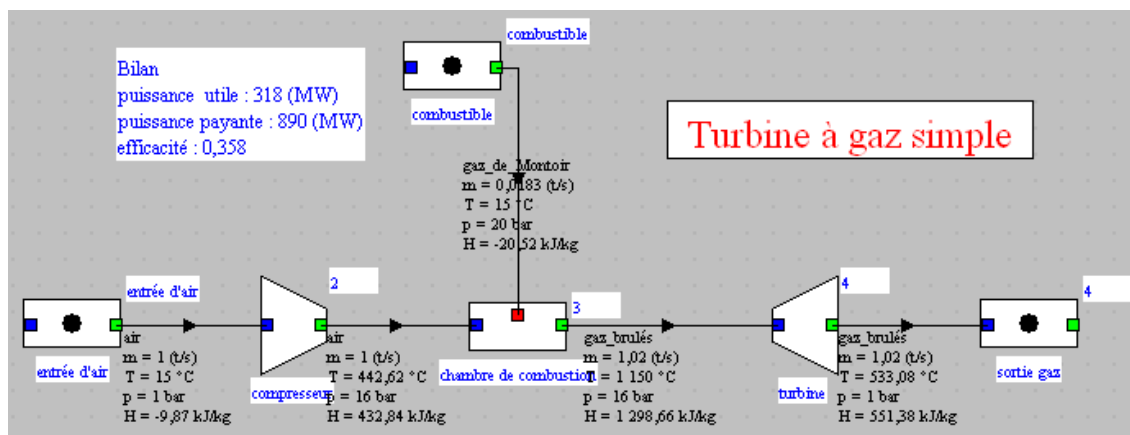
combustible

combustible

Bilan
puissance utile : 318 (MW)
puissance payante : 890 (MW)
efficacité : 0,358

Turbine à gaz simple

gaz_de_Montoir
m = 0,0183 (t/s)
T = 15 °C
p = 20 bar
H = -20,52 kJ/kg

entrée d'air

2

3

4

4

air
m = 1 (t/s)
T = 15 °C
p = 1 bar
H = -9,87 kJ/kg

entrée d'air

air
m = 1 (t/s)
T = 442,62 °C
p = 16 bar
H = 432,84 kJ/kg

compresseur

chambre de combustion

gaz_brulés
m = 1,02 (t/s)
T = 1 150 °C
p = 16 bar
H = 1 298,66 kJ/kg

turbine

gaz_brulés
m = 1,02 (t/s)
T = 533,08 °C
p = 1 bar
H = 551,38 kJ/kg

sortie gaz